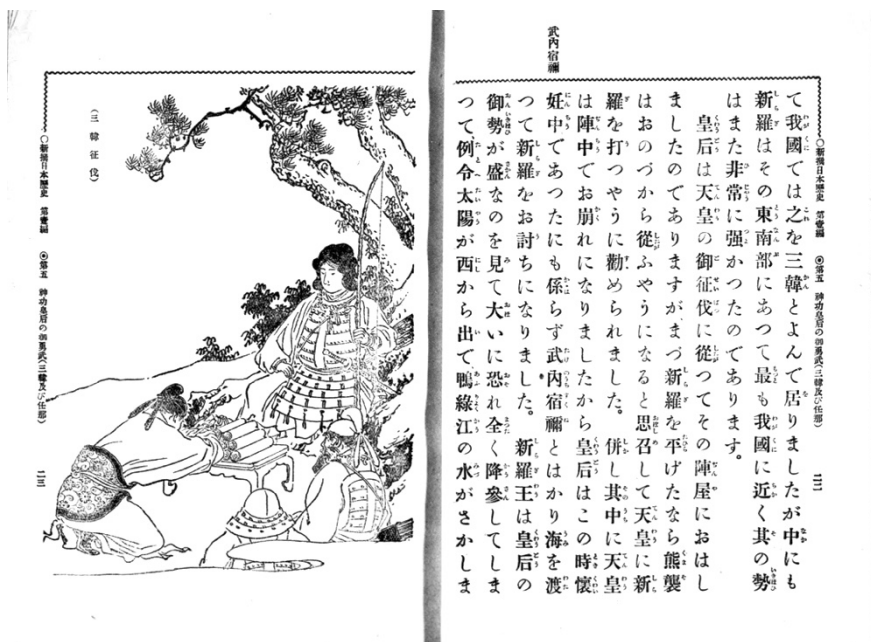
○新撰日本歷史　第壹編　◎第五　神功皇后の御勇武(三韓及び任那)　二三

(三韓征伐)

○新撰日本歷史　第壹編　◎第五　神功皇后の御勇武(三韓及び任那)　二三

武内宿禰

て我國では之を三韓とよんで居りましたが中にも新羅はその東南部にあつて最も我國に近く其の勢はまた非常に强かつたのであります。

皇后は天皇の御征伐に從つてその陣屋におはしましたのでありますが、まづ新羅を平げたなら熊襲はおのづから從ふやうになると思召して天皇に新羅を打つやうに勸められました。併し其中に天皇は陣中でお崩れになりましたから皇后はこの時懷妊中であつたにも係らず武内宿禰とはかり海を渡つて新羅をお討ちになりました。新羅王は皇后の御勢が盛なのを見て大いに恐れ全く降參してしまつて例令太陽が西から出て鴨綠江の水がさかしま